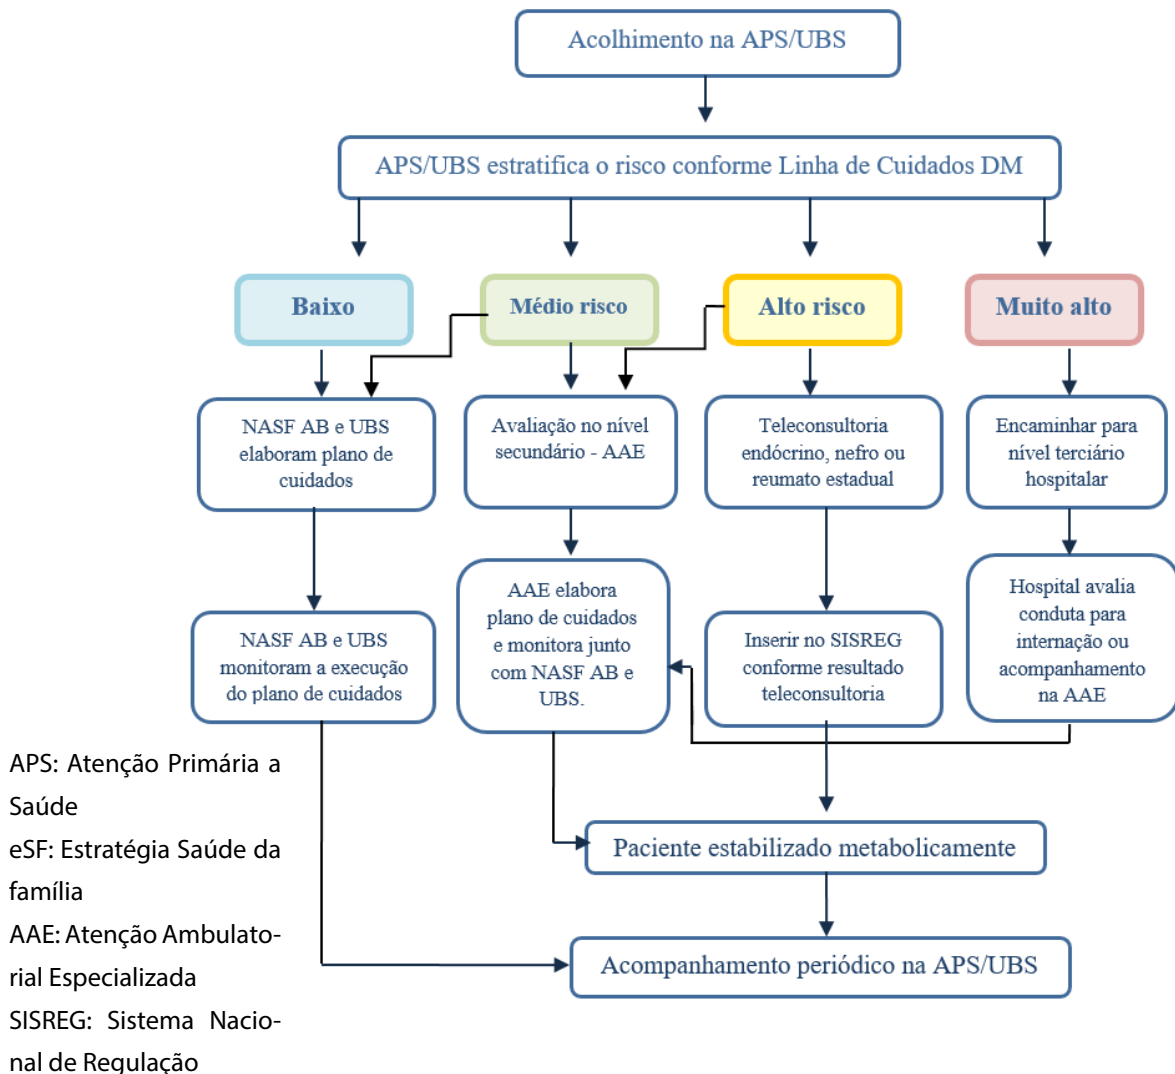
Acolhimento na APS/UBS

APS/UBS estratifica o risco conforme Linha de Cuidados DM

Baixo

Médio risco

Alto risco

Muito alto

NASF AB e UBS elaboram plano de cuidados

Avaliação no nível secundário - AAE

Teleconsultoria endócrino, nefro ou reumato estadual

Encaminhar para nível terciário hospitalar

NASF AB e UBS monitoram a execução do plano de cuidados

AAE elabora plano de cuidados e monitora junto com NASF AB e UBS.

Inserir no SISREG conforme resultado teleconsultoria

Hospital avalia conduta para internação ou acompanhamento na AAE

Paciente estabilizado metabolicamente

Acompanhamento periódico na APS/UBS

APS: Atenção Primária a Saúde
eSF: Estratégia Saúde da família
AAE: Atenção Ambulatorial Especializada
SISREG: Sistema Nacional de Regulação